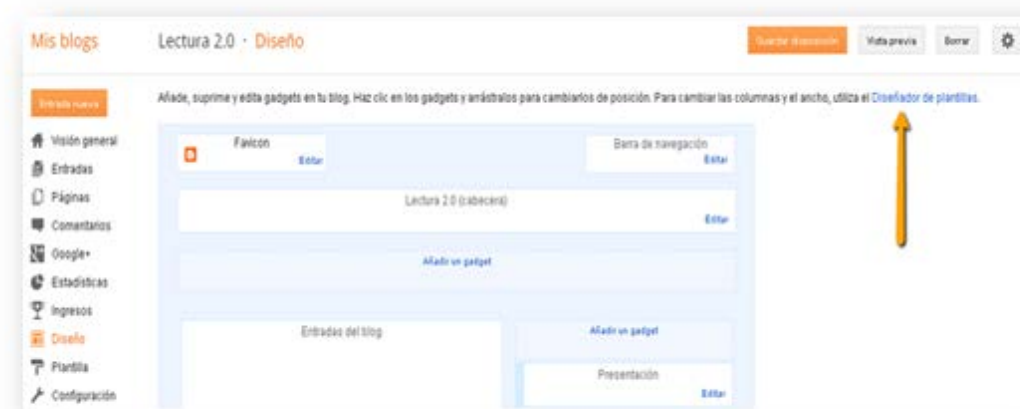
Mis blogs

Lectura 2.0 · Diseño

Guardar disposición

Vista previa

Borrar

Entrada nueva

Visión general

Entradas

Páginas

Comentarios

Google+

Estadísticas

Ingresos

Diseño

Plantilla

Configuración

Añade, suprime y edita gadgets en tu blog. Haz clic en los gadgets y arrástralos para cambiarlos de posición. Para cambiar las columnas y el ancho, utiliza el Diseñador de plantillas.

Favicon

Editar

Barra de navegación

Editar

Lectura 2.0 (cabecera)

Editar

Añadir un gadget

Entradas del blog

Añadir un gadget

Presentación

Editar